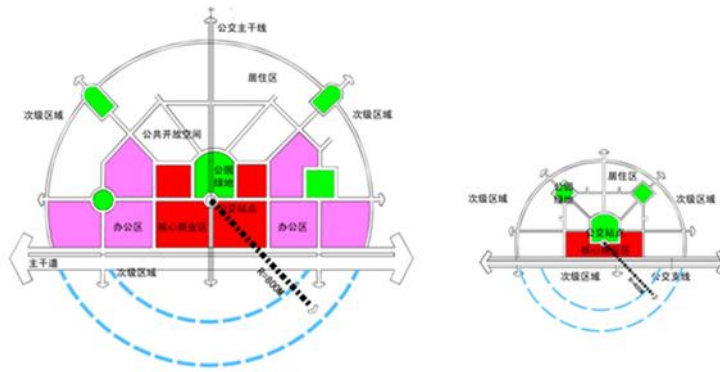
公交主干线

居住区

次级区域

次级区域

公共开放空间

公园绿地

公交站点

办公区

核心商业区

办公区

主干道

次级区域

R=800M

居住区

次级区域

公园绿地

次级区域

公交站点

核心商业区

次级区域

公交支线

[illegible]